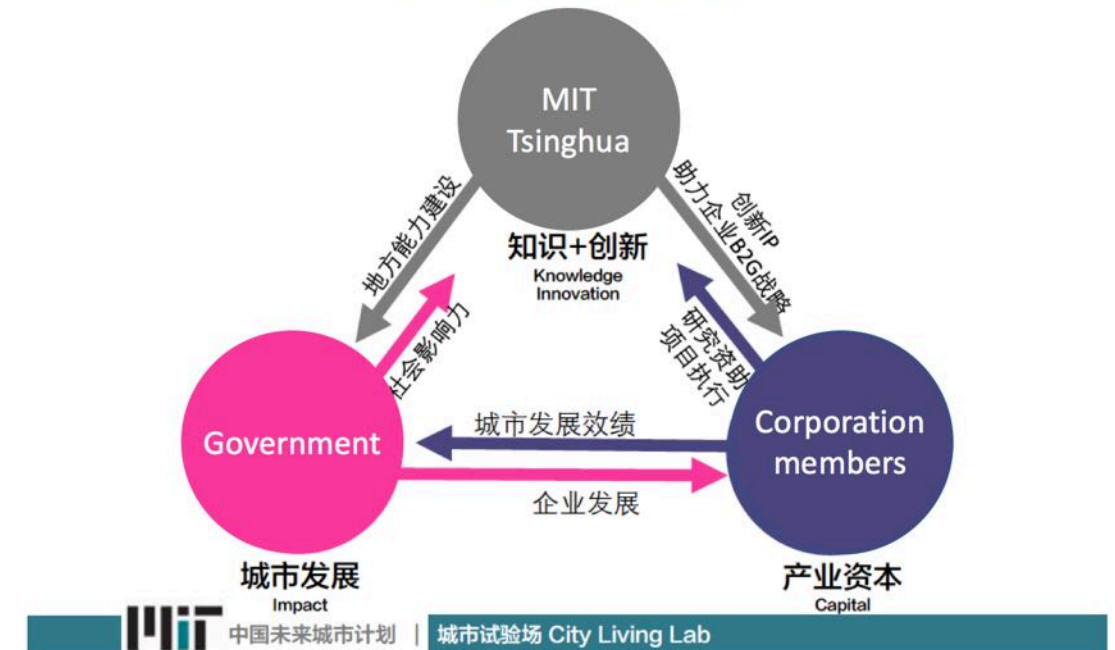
MIT
Tsinghua

知识+创新
Knowledge
Innovation

地方能力建设

社会影响力

助力企业B2G战略
创新IP

研究资助
项目执行

城市发展效绩

企业发展

Government

Corporation
members

城市发展
Impact

产业资本
Capital

MIT 中国未来城市计划 | 城市试验场 City Living Lab